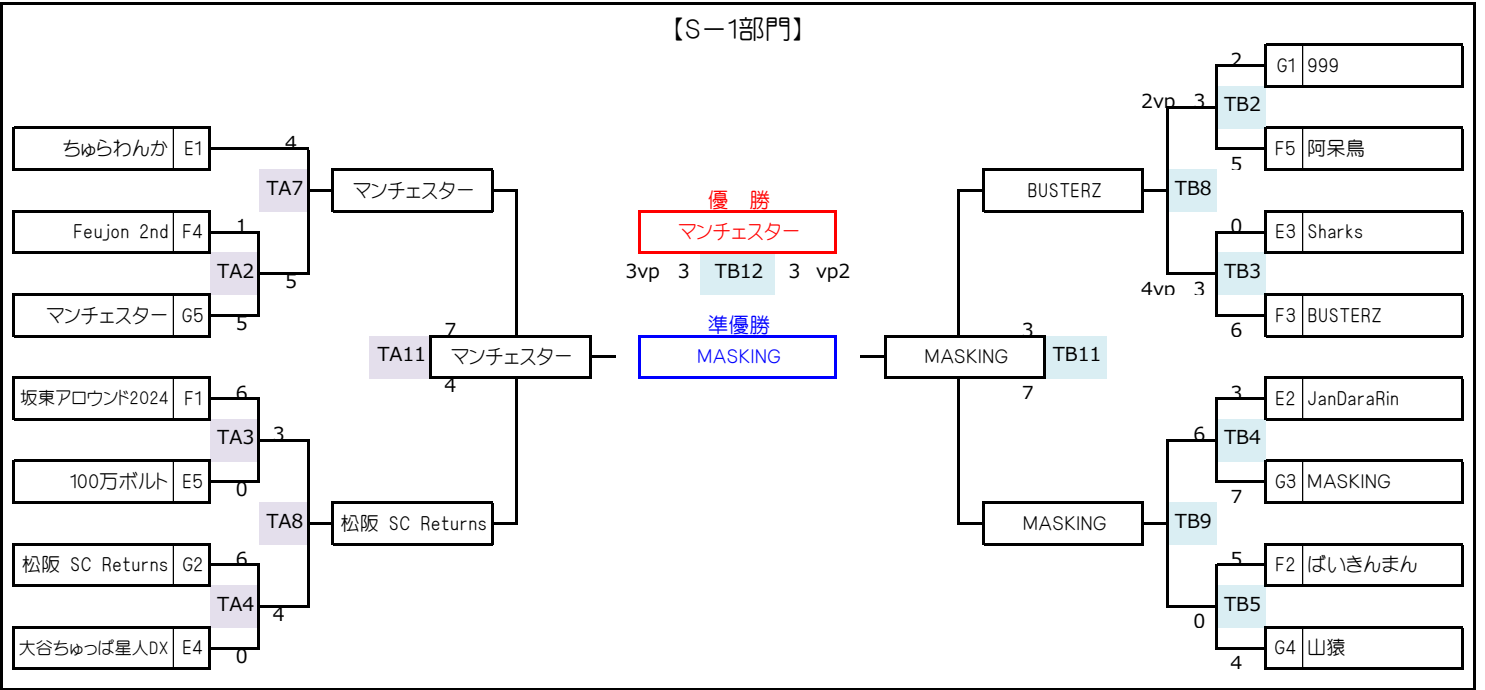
【S－1部門】

ちゅらわんか E1
4
TA7
Feujon 2nd F4
1
TA2
5
マンチェスター G5
5
マンチェスター

坂東アロウンド2024 F1
6
TA3
3
100万ボルト E5
0
TA8
松阪 SC Returns G2
6
TA4
4
大谷ちゅっぱ星人DX E4
0
松阪 SC Returns

7
TA11 マンチェスター
4

優 勝
マンチェスター
3vp 3 TB12 3 vp2
準優勝
MASKING

2
G1 999
2vp 3
TB2
F5 阿呆鳥
5
BUSTERZ
TB8
0
E3 Sharks
TB3
4vp 3
F3 BUSTERZ
6

3
MASKING TB11
7

3
E2 JanDaraRin
6
TB4
G3 MASKING
7
MASKING
TB9
5
F2 ばいきんまん
TB5
0
G4 山猿
4